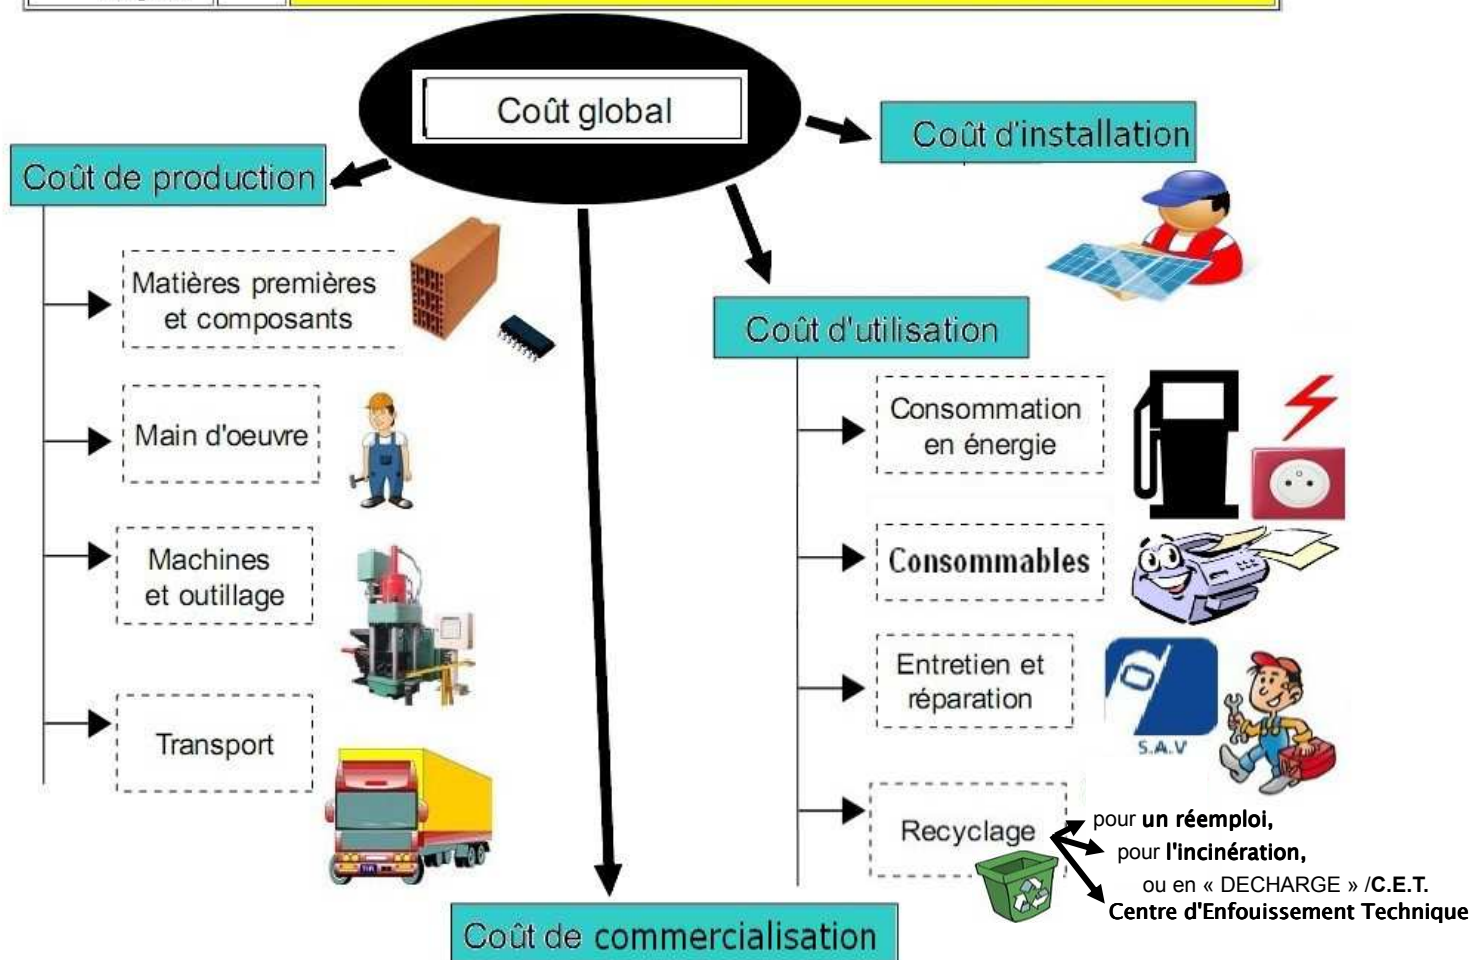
Coût global

Coût de production

Matières premières et composants

Main d'oeuvre

Machines et outillage

Transport

Coût d'installation

Coût d'utilisation

Consommation en énergie

Consommables

Entretien et réparation

S.A.V

Recyclage

pour un réemploi,
pour l'incinération,
ou en « DECHARGE » /C.E.T.
Centre d'Enfouissement Technique

Coût de commercialisation